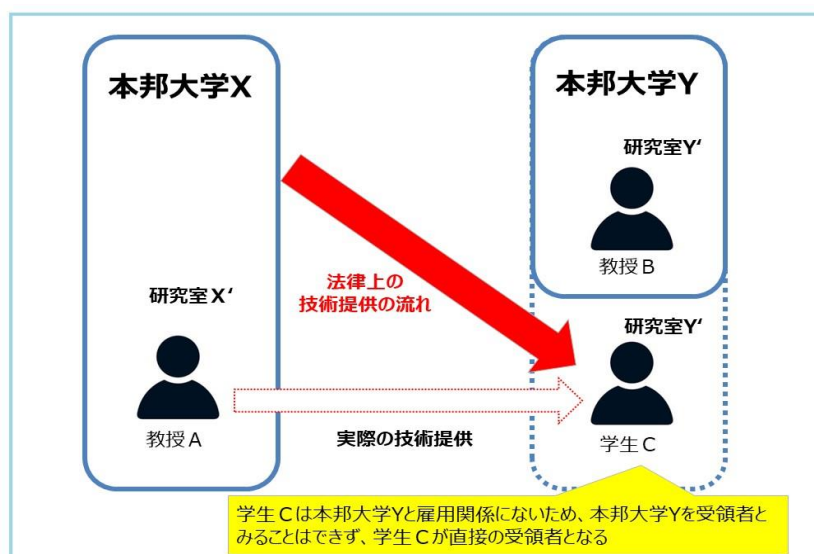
本邦大学X

本邦大学Y

研究室Y'

教授B

研究室X'

教授A

法律上の技術提供の流れ

実際の技術提供

研究室Y'

学生C

学生Cは本邦大学Yと雇用関係にないため、本邦大学Yを受領者とみることはできず、学生Cが直接の受領者となる